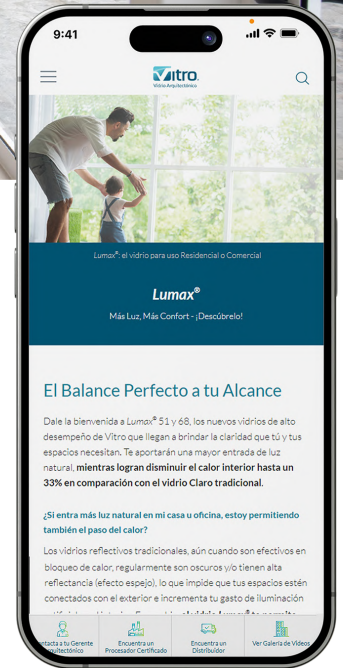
9:41

Vitro
Vidrio Arquitectónico

Lumax®: el vidrio para uso Residencial o Comercial

Lumax®

Más Luz, Más Confort - ¡Descúbrelo!

El Balance Perfecto a tu Alcance

Dale la bienvenida a Lumax® 51 y 68, los nuevos vidrios de alto desempeño de Vitro que llegan a brindar la claridad que tú y tus espacios necesitan. Te aportarán una mayor entrada de luz natural, mientras logran disminuir el calor interior hasta un 33% en comparación con el vidrio Claro tradicional.

¿Si entra más luz natural en mi casa u oficina, estoy permitiendo también el paso del calor?

Los vidrios reflectivos tradicionales, aún cuando son efectivos en bloqueo de calor, regularmente son oscuros y/o tienen alta reflectancia (efecto espejo), lo que impide que tus espacios estén conectados con el exterior e incrementa tu gasto de iluminación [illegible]

Contacta a tu Gerente Arquitectónico | Encuentra un Procesador Certificado | Encuentra un Distribuidor | Ver Galería de Videos